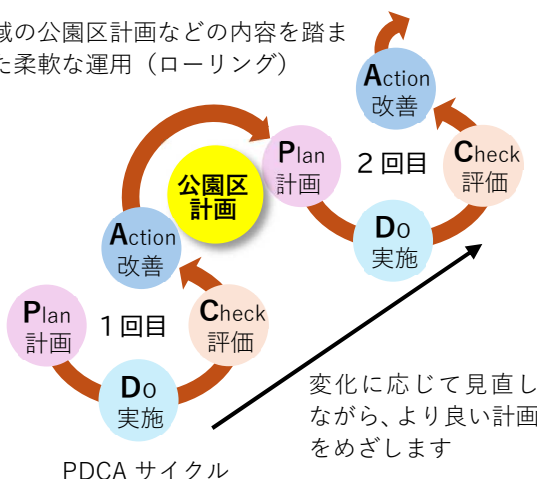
域の公園区計画などの内容を踏ま
た柔軟な運用（ローリング）

Action
改善

Plan
計画

２回目

Check
評価

公園区
計画

Action
改善

Do
実施

Plan
計画

１回目

Check
評価

Do
実施

変化に応じて見直し
ながら、より良い計画
をめざします

PDCA サイクル